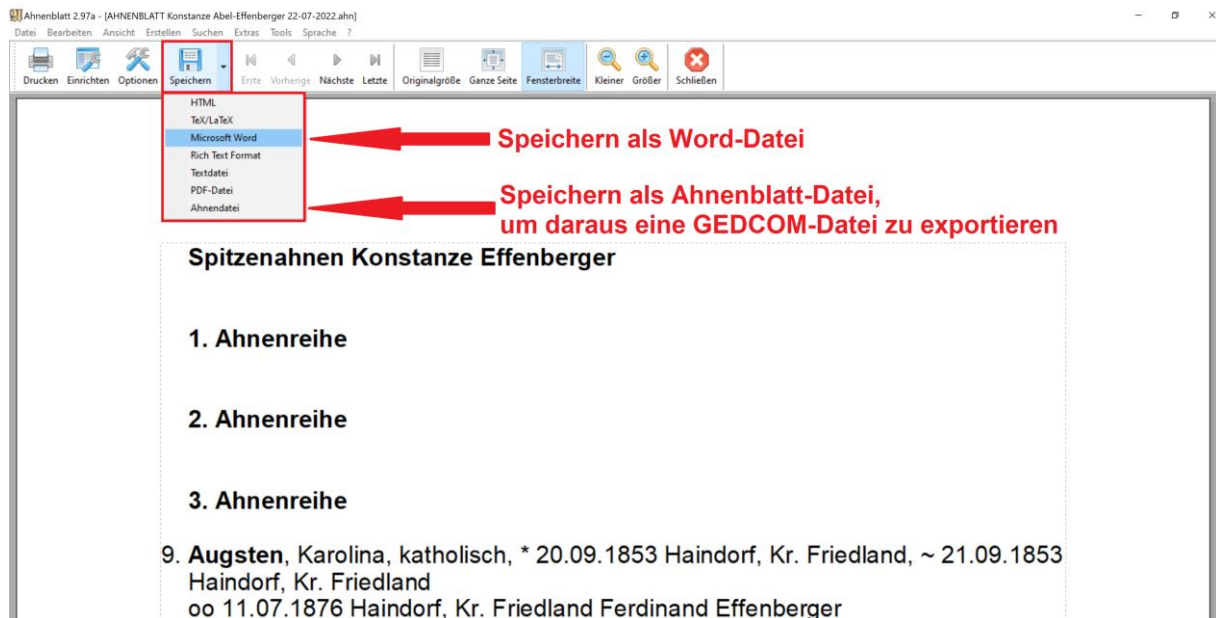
Ahnenblatt 2.97a - [AHNENBLATT Konstanze Abel-Effenberger 22-07-2022.ahn]

Datei Bearbeiten Ansicht Erstellen Suchen Extras Tools Sprache ?

Drucken Einrichten Optionen Speichern Erste Vorherige Nächste Letzte Originalgröße Ganze Seite Fensterbreite Kleiner Größer Schließen

HTML
TeX/LaTeX
Microsoft Word
Rich Text Format
Textdatei
PDF-Datei
Ahnendatei

Speichern als Word-Datei

Speichern als Ahnenblatt-Datei, um daraus eine GEDCOM-Datei zu exportieren

Spitzenahnen Konstanze Effenberger

1. Ahnenreihe

2. Ahnenreihe

3. Ahnenreihe

9. **Augsten**, Karolina, katholisch, * 20.09.1853 Haindorf, Kr. Friedland, ~ 21.09.1853 Haindorf, Kr. Friedland
oo 11.07.1876 Haindorf, Kr. Friedland Ferdinand Effenberger